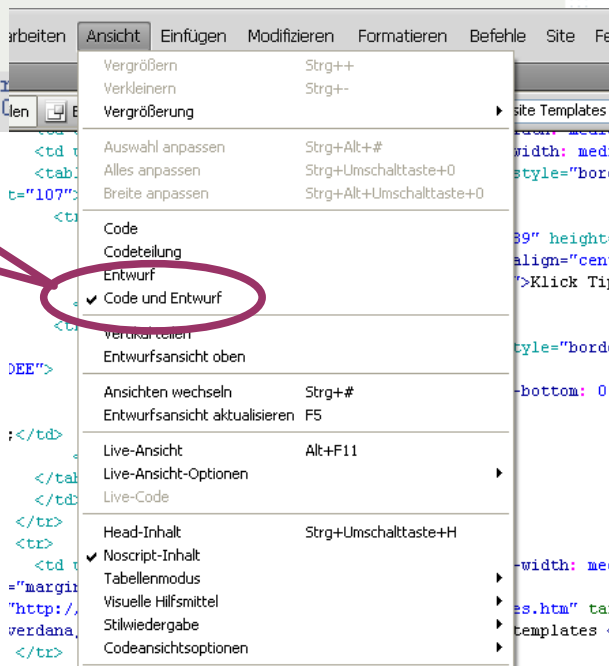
arbeiten Ansicht Einfügen Modifizieren Formatieren Befehle Site Fe

Vergrößern Strg++
Verkleinern Strg+-
Vergrößerung

Auswahl anpassen Strg+Alt+#
Alles anpassen Strg+Umschalttaste+0
Breite anpassen Strg+Alt+Umschalttaste+0

Code
Codeteilung
Entwurf
✔ Code und Entwurf
Vertikal teilen
Entwurfsansicht oben

Ansichten wechseln Strg+#
Entwurfsansicht aktualisieren F5

Live-Ansicht Alt+F11
Live-Ansicht-Optionen
Live-Code

Head-Inhalt Strg+Umschalttaste+H
✔ Noscript-Inhalt
Tabellenmodus
Visuelle Hilfsmittel
Stilwiedergabe
Codeansichtsoptionen

len
site Templates
<td
<td
<tab
t="107">
<tr
<tr
DEE">
;</td>
</tab
</td>
</tr>
<tr>
<td
="margin
"http://
verdana,
</tr>
width: medi
style="bord
39" height
align="cent
">Klick Tip
style="bord
-bottom: 0
-width: med
es.htm" tar
templates <